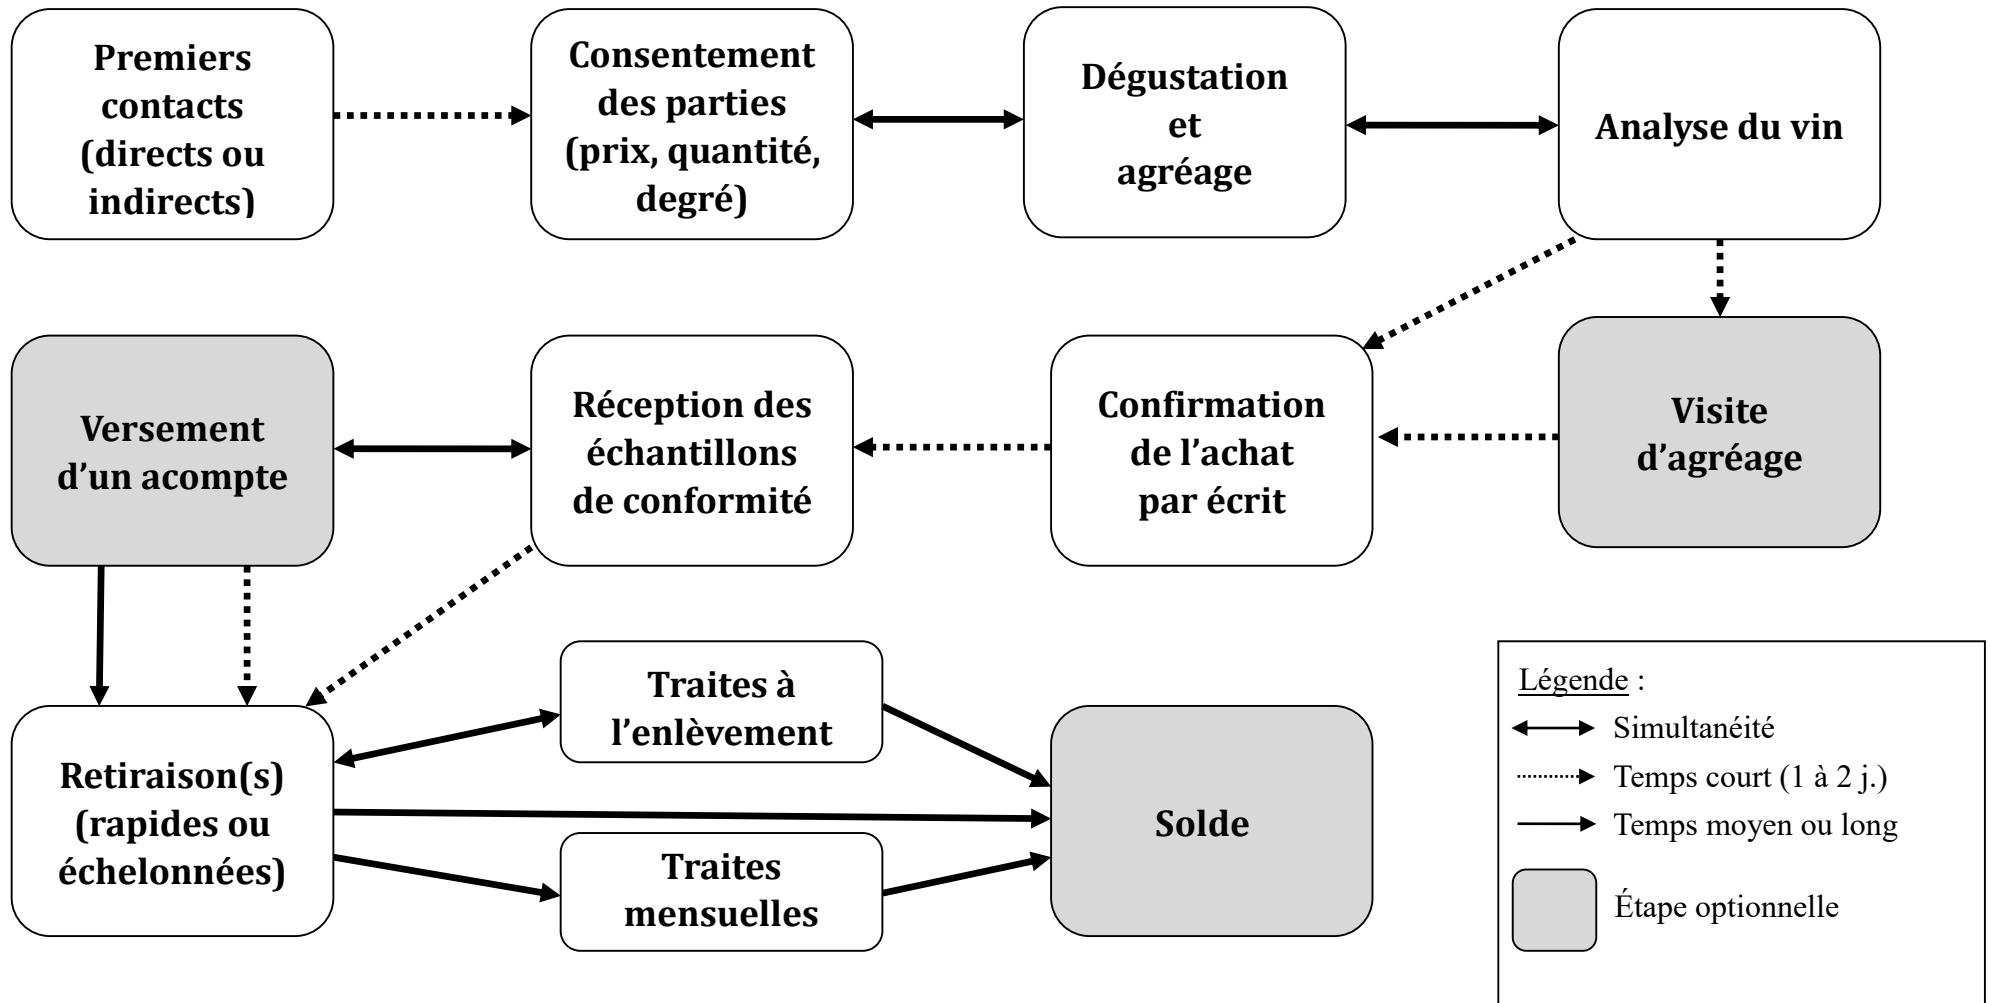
Premiers contacts (directs ou indirects)

Consentement des parties (prix, quantité, degré)

Dégustation et agréage

Analyse du vin

Versement d'un acompte

Réception des échantillons de conformité

Confirmation de l'achat par écrit

Visite d'agréage

Traites à l'enlèvement

Retiraison(s) (rapides ou échelonnées)

Solde

Traites mensuelles

Légende :
Simultanéité
Temps court (1 à 2 j.)
Temps moyen ou long
Étape optionnelle